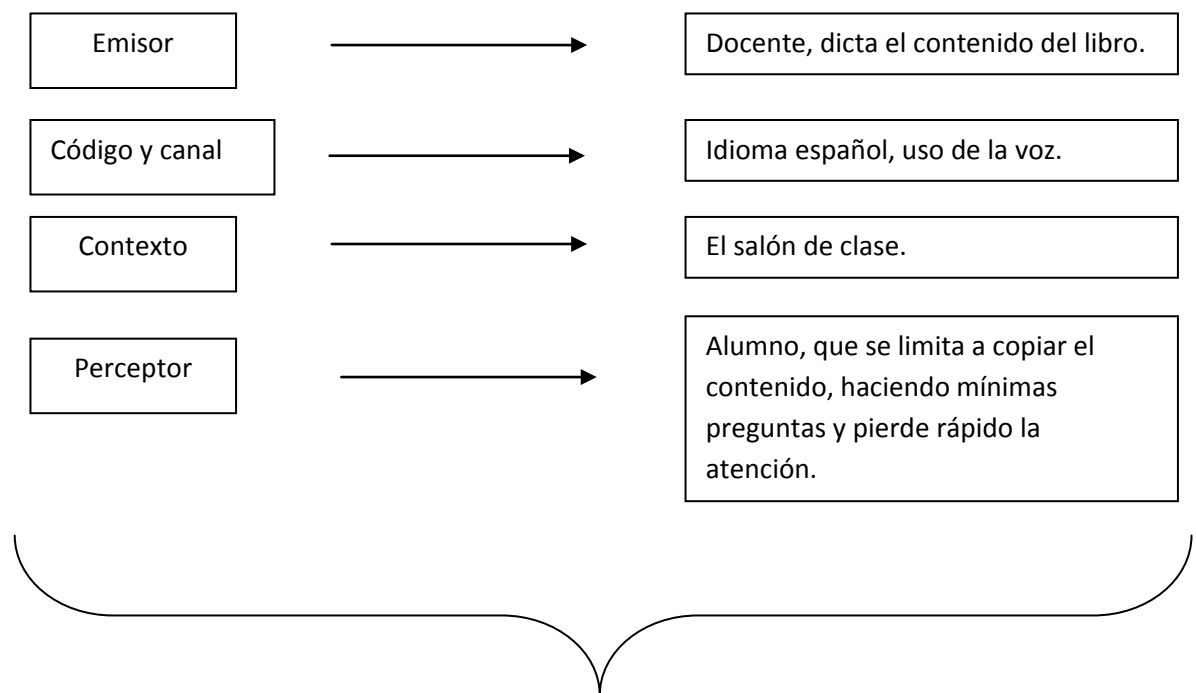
Emisor

Docente, dicta el contenido del libro.

Código y canal

Idioma español, uso de la voz.

Contexto

El salón de clase.

Perceptor

Alumno, que se limita a copiar el contenido, haciendo mínimas preguntas y pierde rápido la atención.